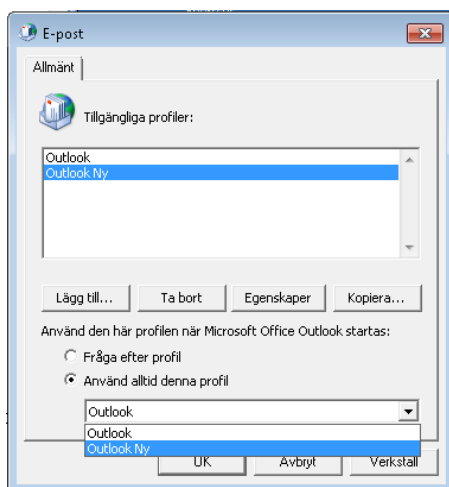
E-post

Allmänt

Tillgängliga profiler:

Outlook
Outlook Ny

Lägg till... Ta bort Egenskaper Kopiera...

Använd den här profilen när Microsoft Office Outlook startas:

Fråga efter profil

Använd alltid denna profil

Outlook

Outlook
Outlook Ny

OK Avbryt Verkställ